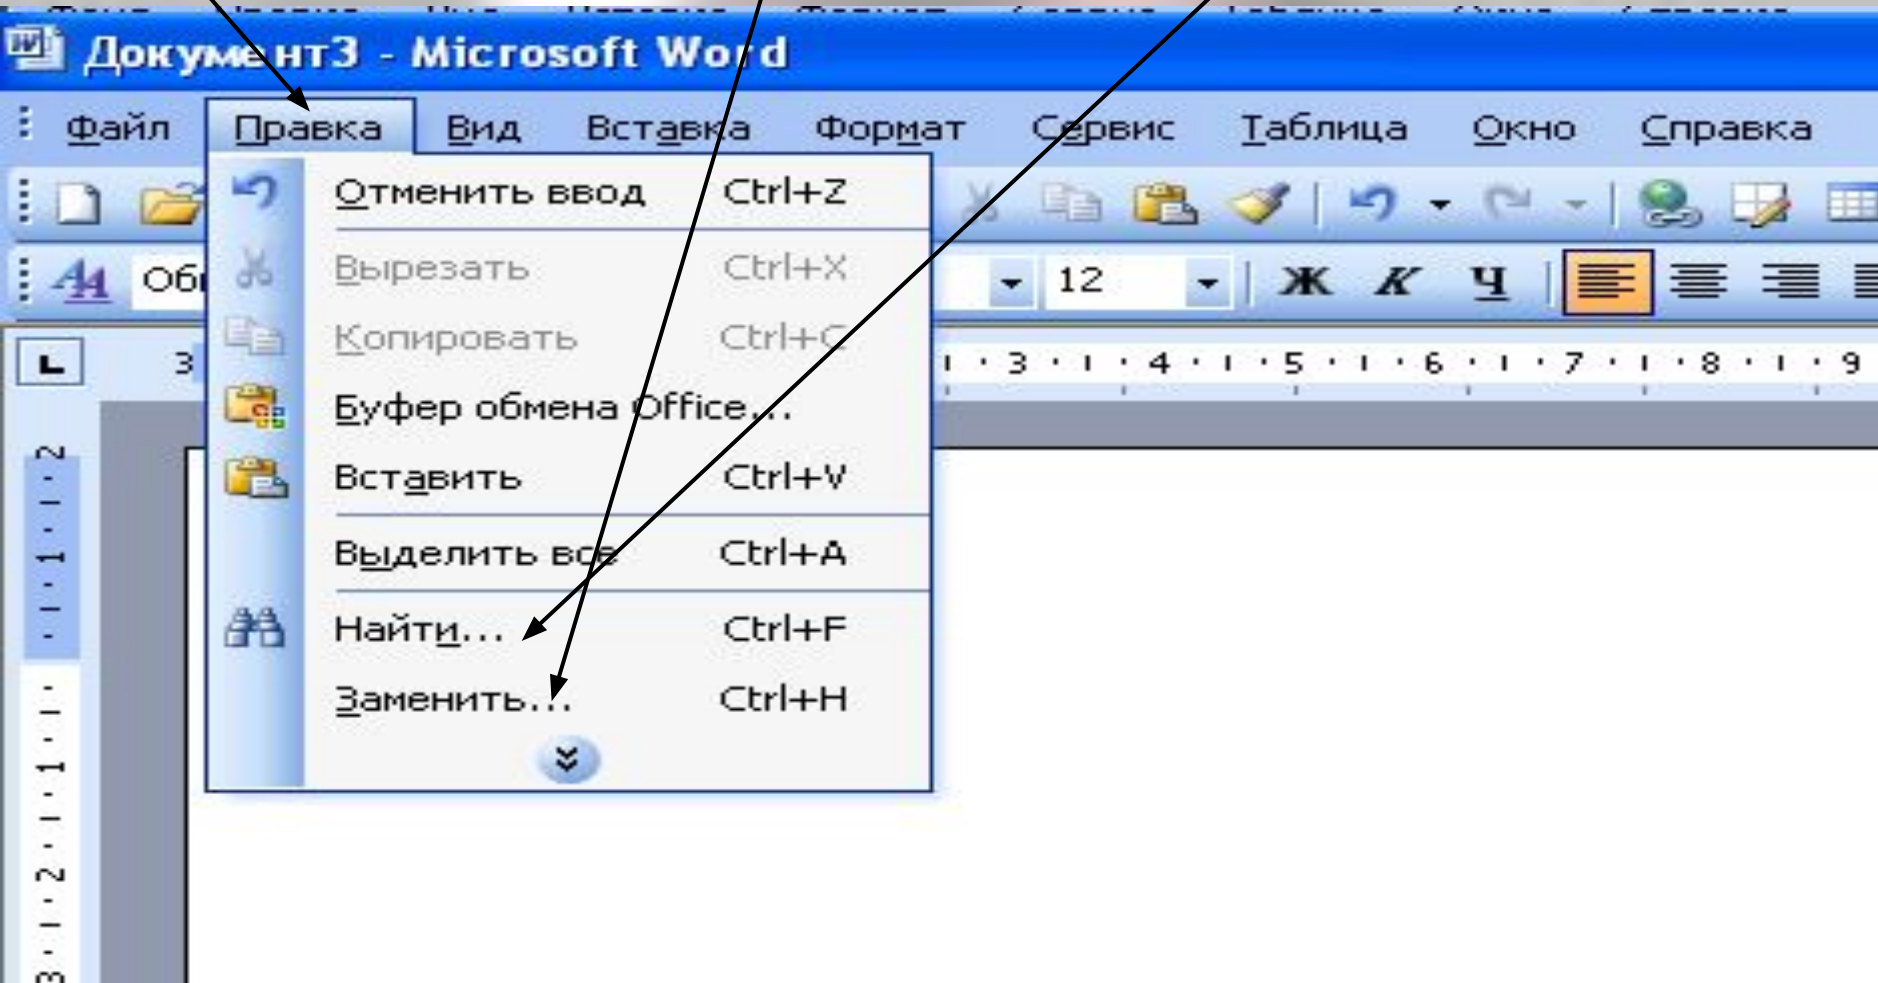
Документ3 - Microsoft Word

Файл Правка Вид Вставка Формат Сервис Таблица Окно Справка

Обі

12

Ж К Ч

Отменить ввод Ctrl+Z
Вырезать Ctrl+X
Копировать Ctrl+C
Буфер обмена Office...
Вставить Ctrl+V
Выделить все Ctrl+A
Найти... Ctrl+F
Заменить... Ctrl+H

3 · 1 · 4 · 1 · 5 · 1 · 6 · 1 · 7 · 1 · 8 · 1 · 9